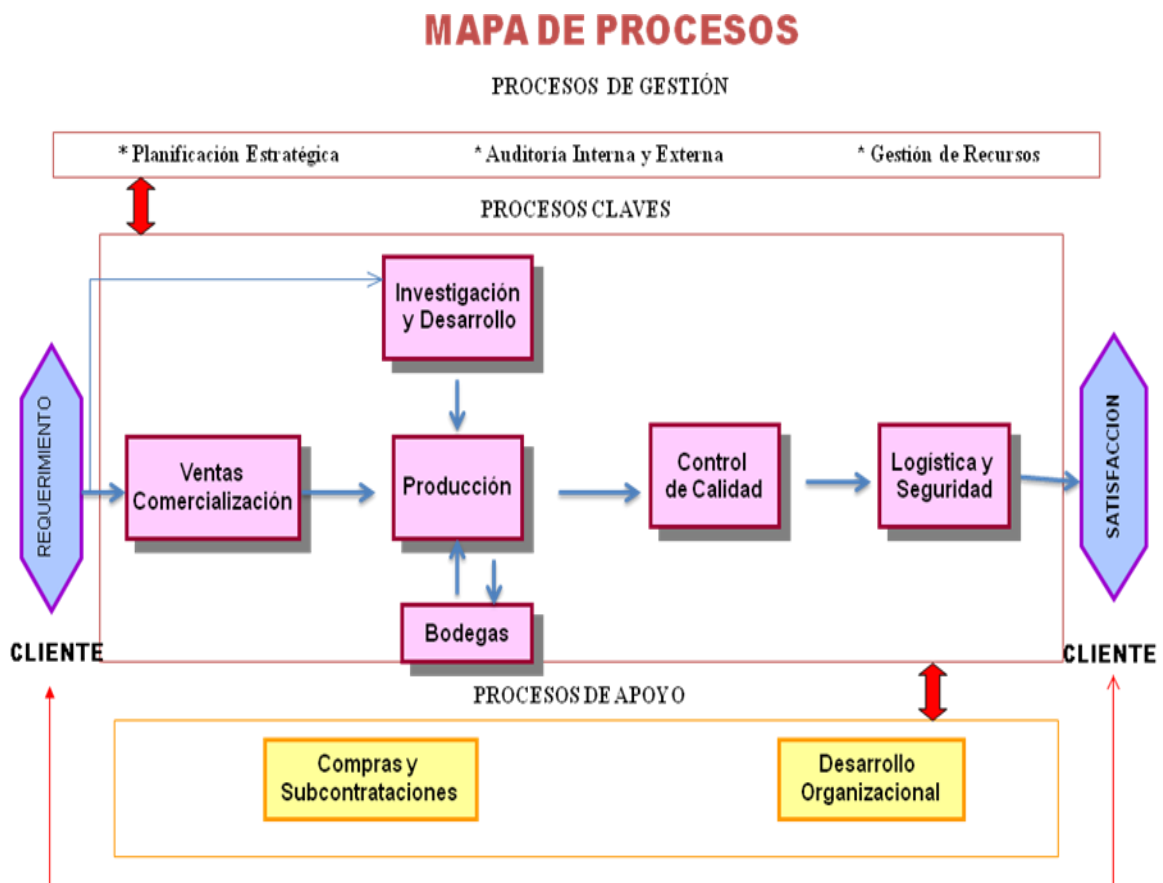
MAPA DE PROCESOS

PROCESOS DE GESTIÓN

* Planificación Estratégica

* Auditoría Interna y Externa

* Gestión de Recursos

PROCESOS CLAVES

REQUERIMIENTO

Investigación y Desarrollo

Ventas Comercialización

Producción

Control de Calidad

Logística y Seguridad

SATISFACCION

Bodegas

CLIENTE

CLIENTE

PROCESOS DE APOYO

Compras y Subcontrataciones

Desarrollo Organizacional